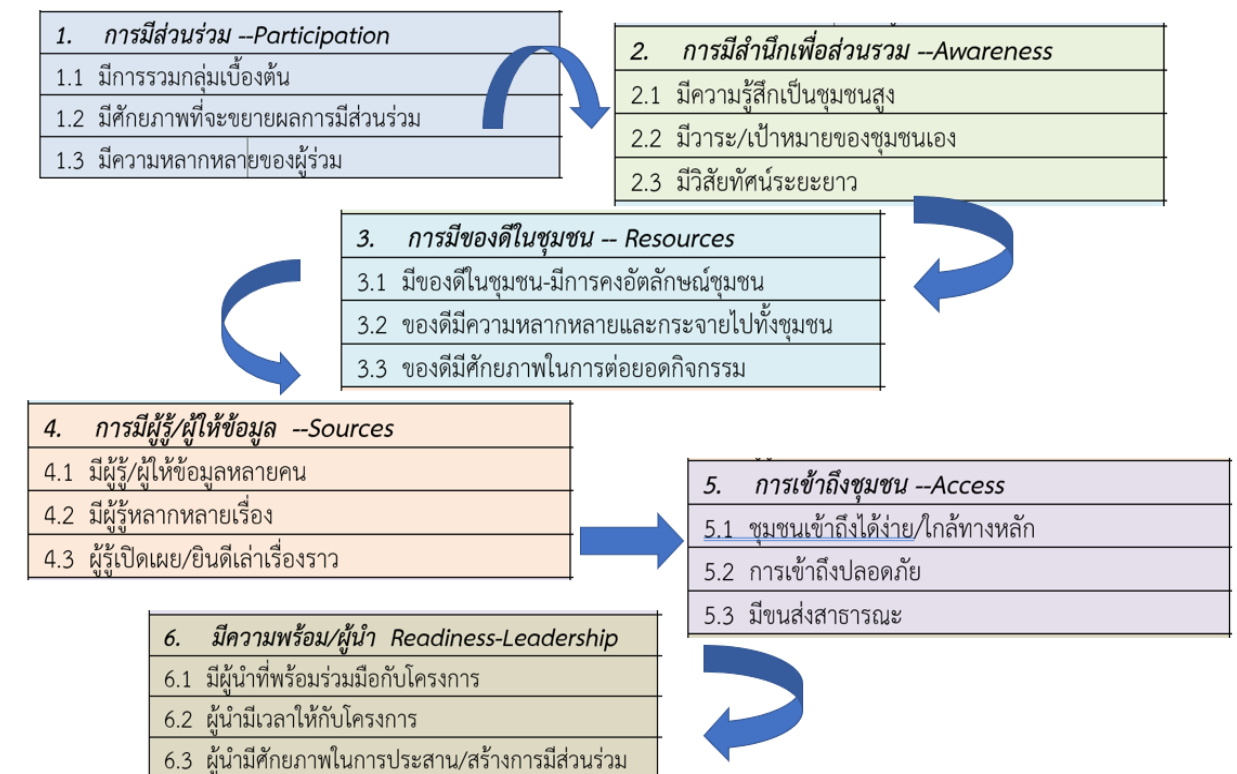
1. การมีส่วนร่วม --Participation
1.1 มีการรวมกลุ่มเบื้องต้น
1.2 มีศักยภาพที่จะขยายผลการมีส่วนร่วม
1.3 มีความหลากหลายของผู้ร่วม

2. การมีสำนึกเพื่อส่วนรวม --Awareness
2.1 มีความรู้สึกเป็นชุมชนสูง
2.2 มีวาระ/เป้าหมายของชุมชนเอง
2.3 มีวิสัยทัศน์ระยะยาว

3. การมีของดีในชุมชน -- Resources
3.1 มีของดีในชุมชน-มีการคงอัตลักษณ์ชุมชน
3.2 ของดีมีความหลากหลายและกระจายไปทั้งชุมชน
3.3 ของดีมีศักยภาพในการต่อยอดกิจกรรม

4. การมีผู้รู้/ผู้ให้ข้อมูล --Sources
4.1 มีผู้รู้/ผู้ให้ข้อมูลหลายคน
4.2 มีผู้รู้หลากหลายเรื่อง
4.3 ผู้รู้เปิดเผย/ยินดีเล่าเรื่องราว

5. การเข้าถึงชุมชน --Access
5.1 ชุมชนเข้าถึงได้ง่าย/ใกล้ทางหลัก
5.2 การเข้าถึงปลอดภัย
5.3 มีขนส่งสาธารณะ

6. มีความพร้อม/ผู้นำ Readiness-Leadership
6.1 มีผู้นำที่พร้อมร่วมมือกับโครงการ
6.2 ผู้นำมีเวลาให้กับโครงการ
6.3 ผู้นำมีศักยภาพในการประสาน/สร้างการมีส่วนร่วม